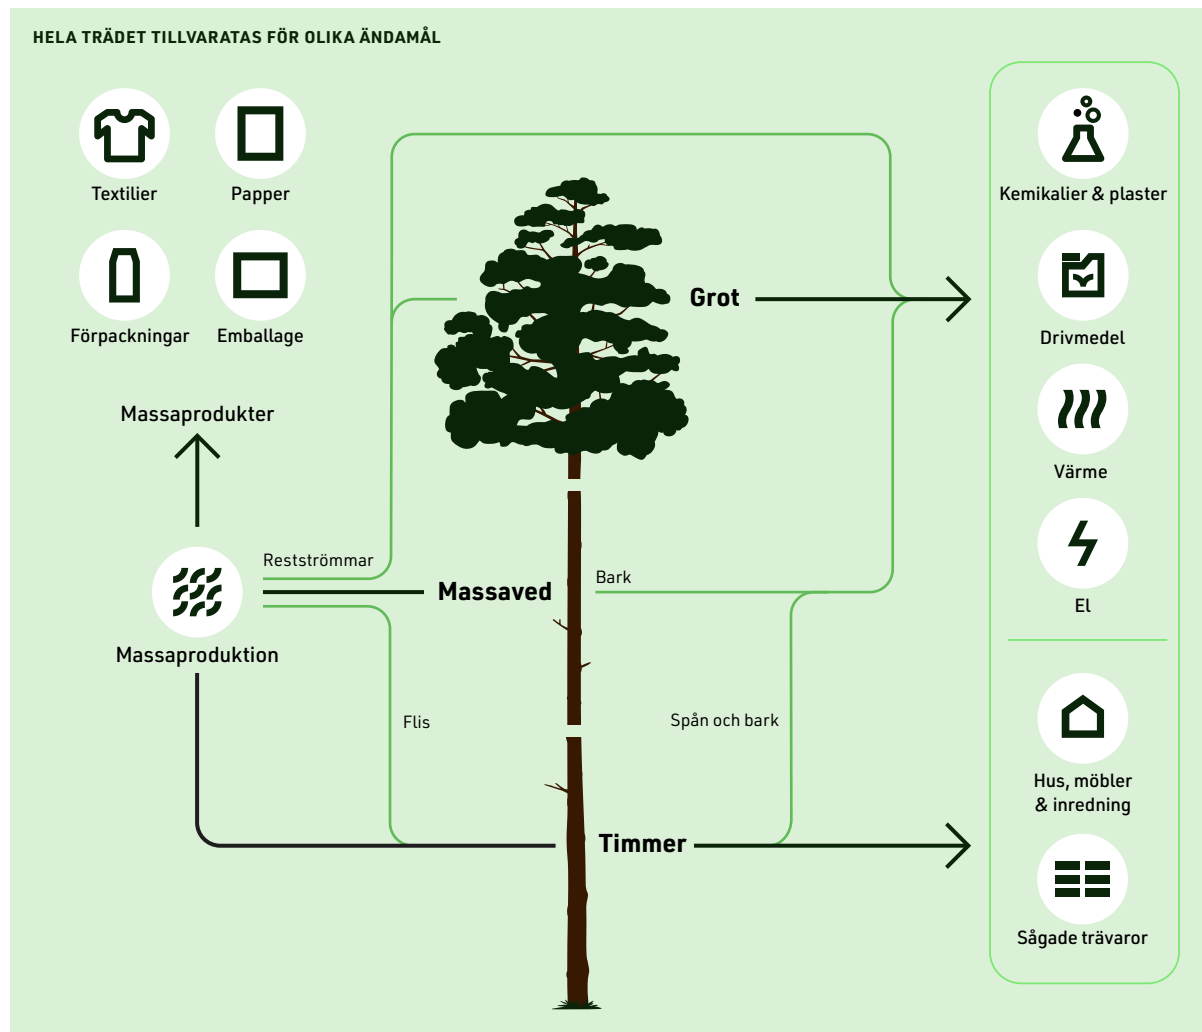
HELA TRÄDET TILLVARATAS FÖR OLIKA ÄNDAMÅL

Textilier
Papper
Förpackningar
Emballage

Massaprodukter

Massaproduktion

Reströmmar

Grot

Massaved

Bark

Flis

Spån och bark

Timmer

Kemikalier & plaster
Drivmedel
Värme
El

Hus, möbler & inredning
Sågade trävaror